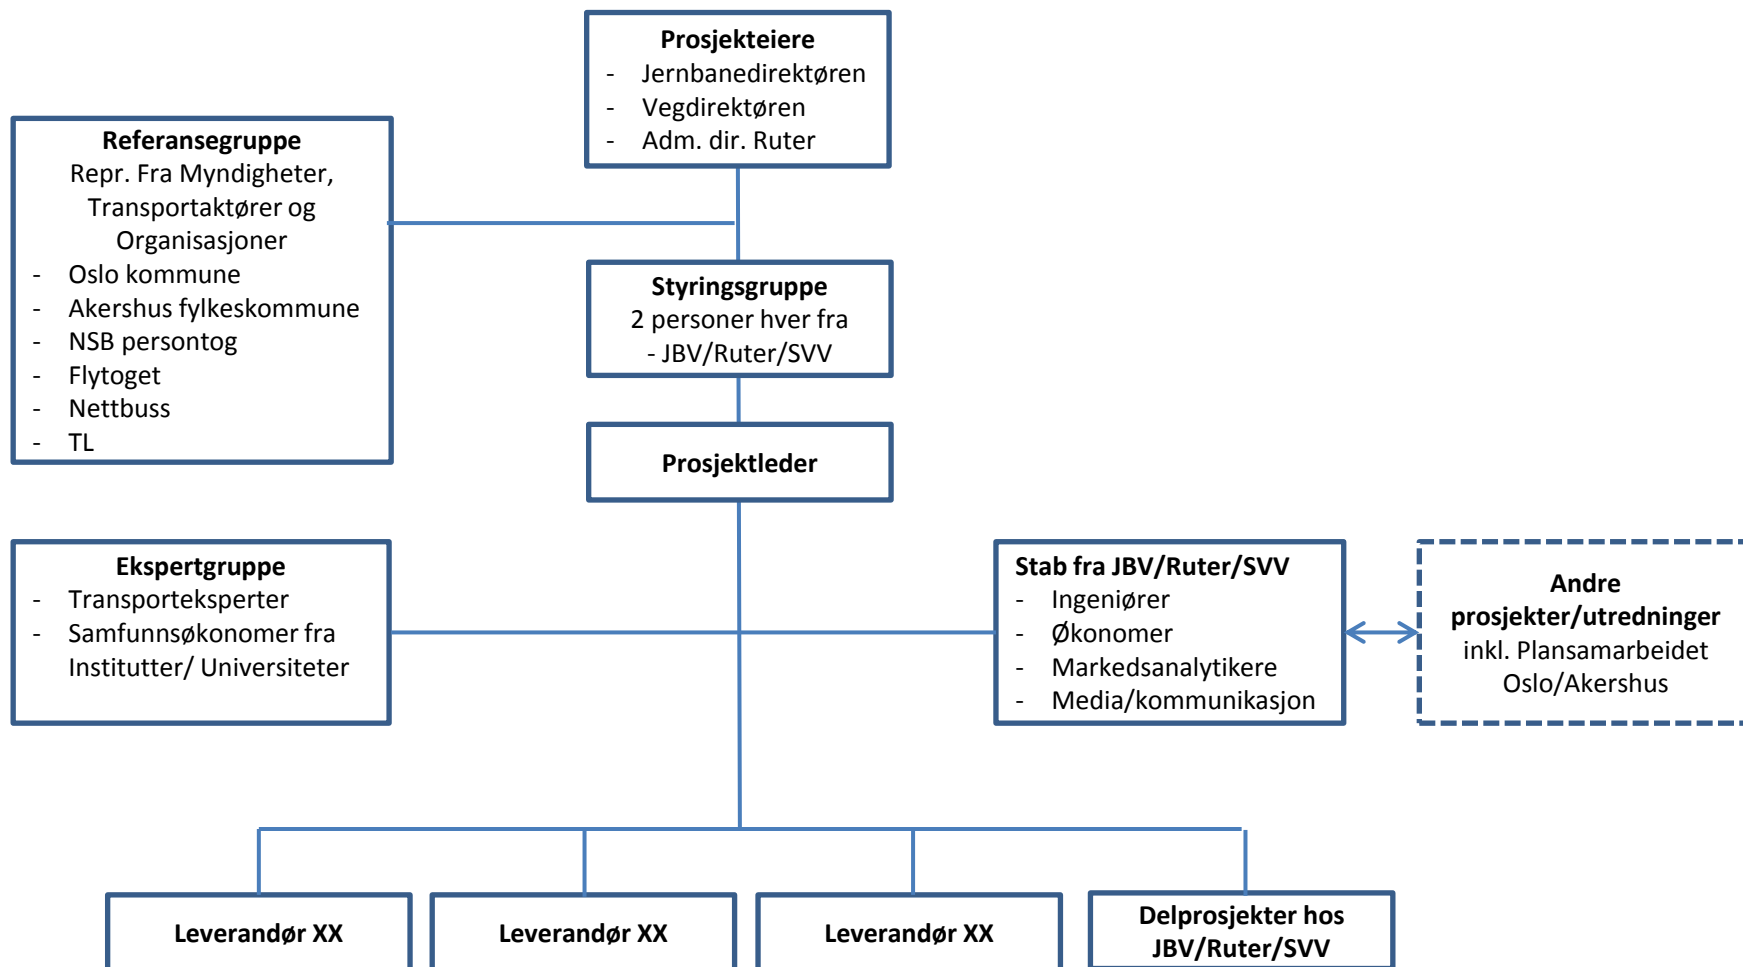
**Prosjekteiere**
- Jernbanedirektøren
- Vegdirektøren
- Adm. dir. Ruter

**Referansegruppe**
Repr. Fra Myndigheter, Transportaktører og Organisasjoner
- Oslo kommune
- Akershus fylkeskommune
- NSB persontog
- Flytoget
- Nettbuss
- TL

**Styringsgruppe**
2 personer hver fra
- JBV/Ruter/SVV

**Prosjektleder**

**Ekspertgruppe**
- Transporteksperter
- Samfunnsøkonomer fra Institutter/ Universiteter

**Stab fra JBV/Ruter/SVV**
- Ingeniører
- Økonomer
- Markedsanalytikere
- Media/kommunikasjon

**Andre prosjekter/utredninger**
inkl. Plansamarbeidet Oslo/Akershus

**Leverandør XX**

**Leverandør XX**

**Leverandør XX**

**Delprosjekter hos JBV/Ruter/SVV**